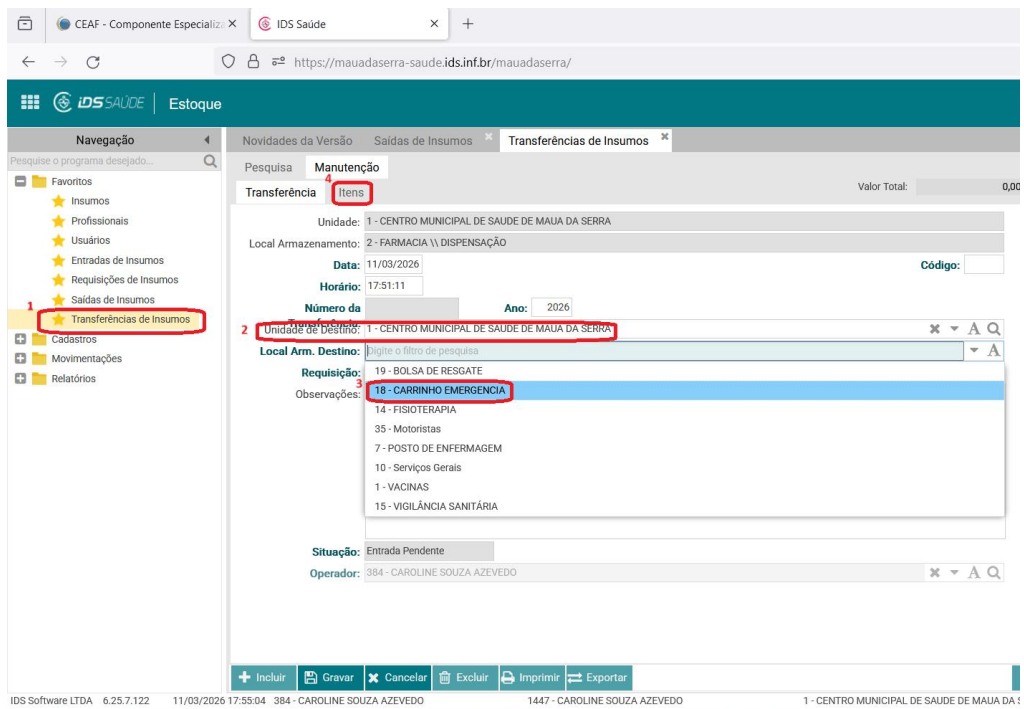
CEAF - Componente Especializ ×
IDS Saúde ×
+

https://mauadaserra-saude.ids.inf.br/mauadaserra/

iDS SAÚDE | Estoque

Navegação
Pesquise o programa desejado...
Favoritos
Insumos
Profissionais
Usuários
Entradas de Insumos
Requisições de Insumos
Saídas de Insumos
1
Transferências de Insumos
Cadastros
Movimentações
Relatórios

Novidades da Versão | Saídas de Insumos × | Transferências de Insumos ×
Pesquisa | Manutenção
Transferência | 4 Itens
Valor Total: 0,00

Unidade: 1 - CENTRO MUNICIPAL DE SAUDE DE MAUA DA SERRA
Local Armazenamento: 2 - FARMACIA \\ DISPENSAÇÃO
Data: 11/03/2026
Código:
Horário: 17:51:11
Número da Transferência:
Ano: 2026
2 Unidade de Destino: 1 - CENTRO MUNICIPAL DE SAUDE DE MAUA DA SERRA
Local Arm. Destino: Digite o filtro de pesquisa
Requisição:
Observações:
19 - BOLSA DE RESGATE
3
18 - CARRINHO EMERGENCIA
14 - FISIOTERAPIA
35 - Motoristas
7 - POSTO DE ENFERMAGEM
10 - Serviços Gerais
1 - VACINAS
15 - VIGILÂNCIA SANITÁRIA
Situação: Entrada Pendente
Operador: 384 - CAROLINE SOUZA AZEVEDO

Incluir | Gravar | Cancelar | Excluir | Imprimir | Exportar

IDS Software LTDA 6.25.7.122 11/03/2026 17:55:04 384 - CAROLINE SOUZA AZEVEDO 1447 - CAROLINE SOUZA AZEVEDO 1 - CENTRO MUNICIPAL DE SAUDE DE MAUA DA S